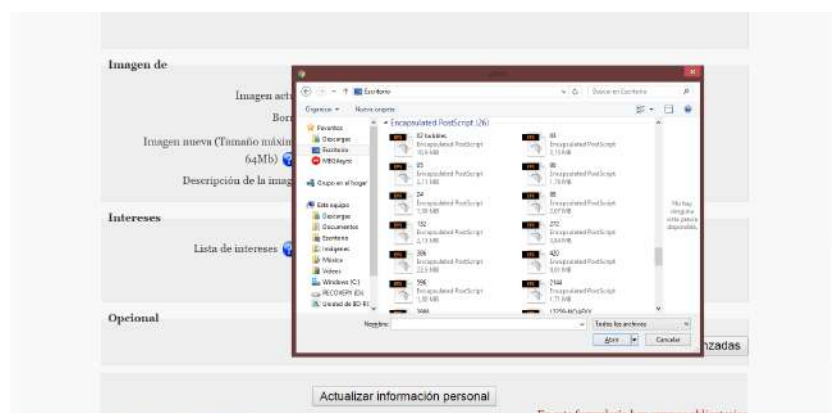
Imagen de

Imagen act

Bor

Imagen nueva (Tamaño máxim 64Mb)

Descripción de la imag

Intereses

Lista de intereses

Opcional

nzadas

Actualizar información personal

Escritorio

Buscar en Escritorio

Organizar ▾ Nueva carpeta

Favoritos
Descargas
Escritorio
MEGAsync

Grupo en el hogar

Este equipo
Descargar
Documentos
Escritorio
Imágenes
Música
Vídeos
Windows (C:)
RECOVERY (D:)
Unidad de BD-RE

Encapsulated PostScript (26)

02 bubbles
Encapsulated PostScript
10,6 MB

03
Encapsulated PostScript
3,15 MB

05
Encapsulated PostScript
2,11 MB

06
Encapsulated PostScript
1,78 MB

24
Encapsulated PostScript
1,38 MB

85
Encapsulated PostScript
2,07 MB

132
Encapsulated PostScript
4,13 MB

272
Encapsulated PostScript
3,04 MB

306
Encapsulated PostScript
22,5 MB

422
Encapsulated PostScript
9,01 MB

596
Encapsulated PostScript
1,38 MB

2144
Encapsulated PostScript
1,71 MB

No hay ninguna vista previa disponible.

Nombre:

Todos los archivos

Abrir

Cancelar